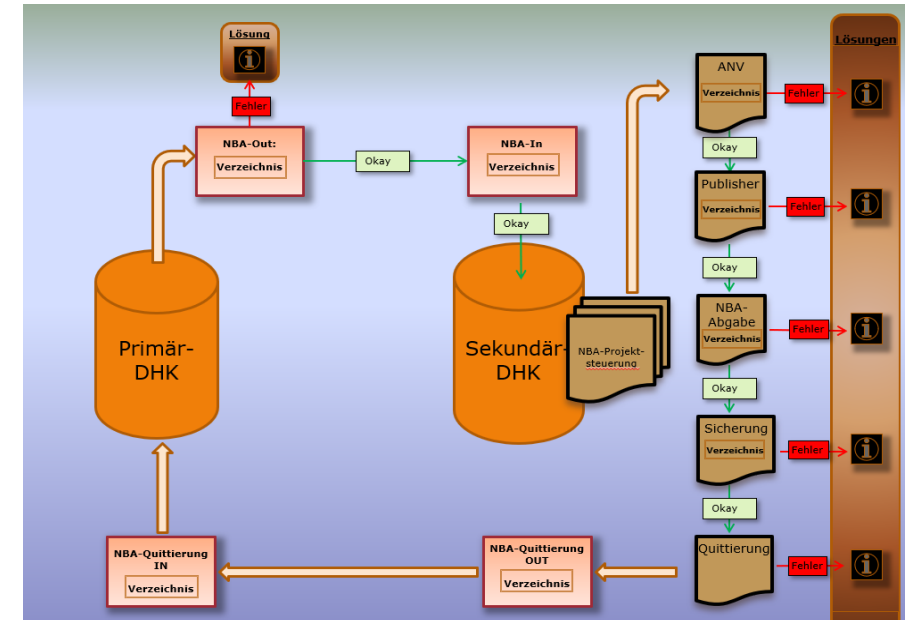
Lösung

Fehler

NBA-Out:
Verzeichnis

Okay

NBA-In
Verzeichnis

Okay

Primär-DHK

Sekundär-DHK

NBA-Projektsteuerung

ANV
Verzeichnis
Fehler

Okay

Publisher
Verzeichnis
Fehler

Okay

NBA-Abgabe
Verzeichnis
Fehler

Okay

Sicherung
Verzeichnis
Fehler

Okay

Quittierung
Fehler

Lösungen

NBA-Quittierung IN
Verzeichnis

NBA-Quittierung OUT
Verzeichnis